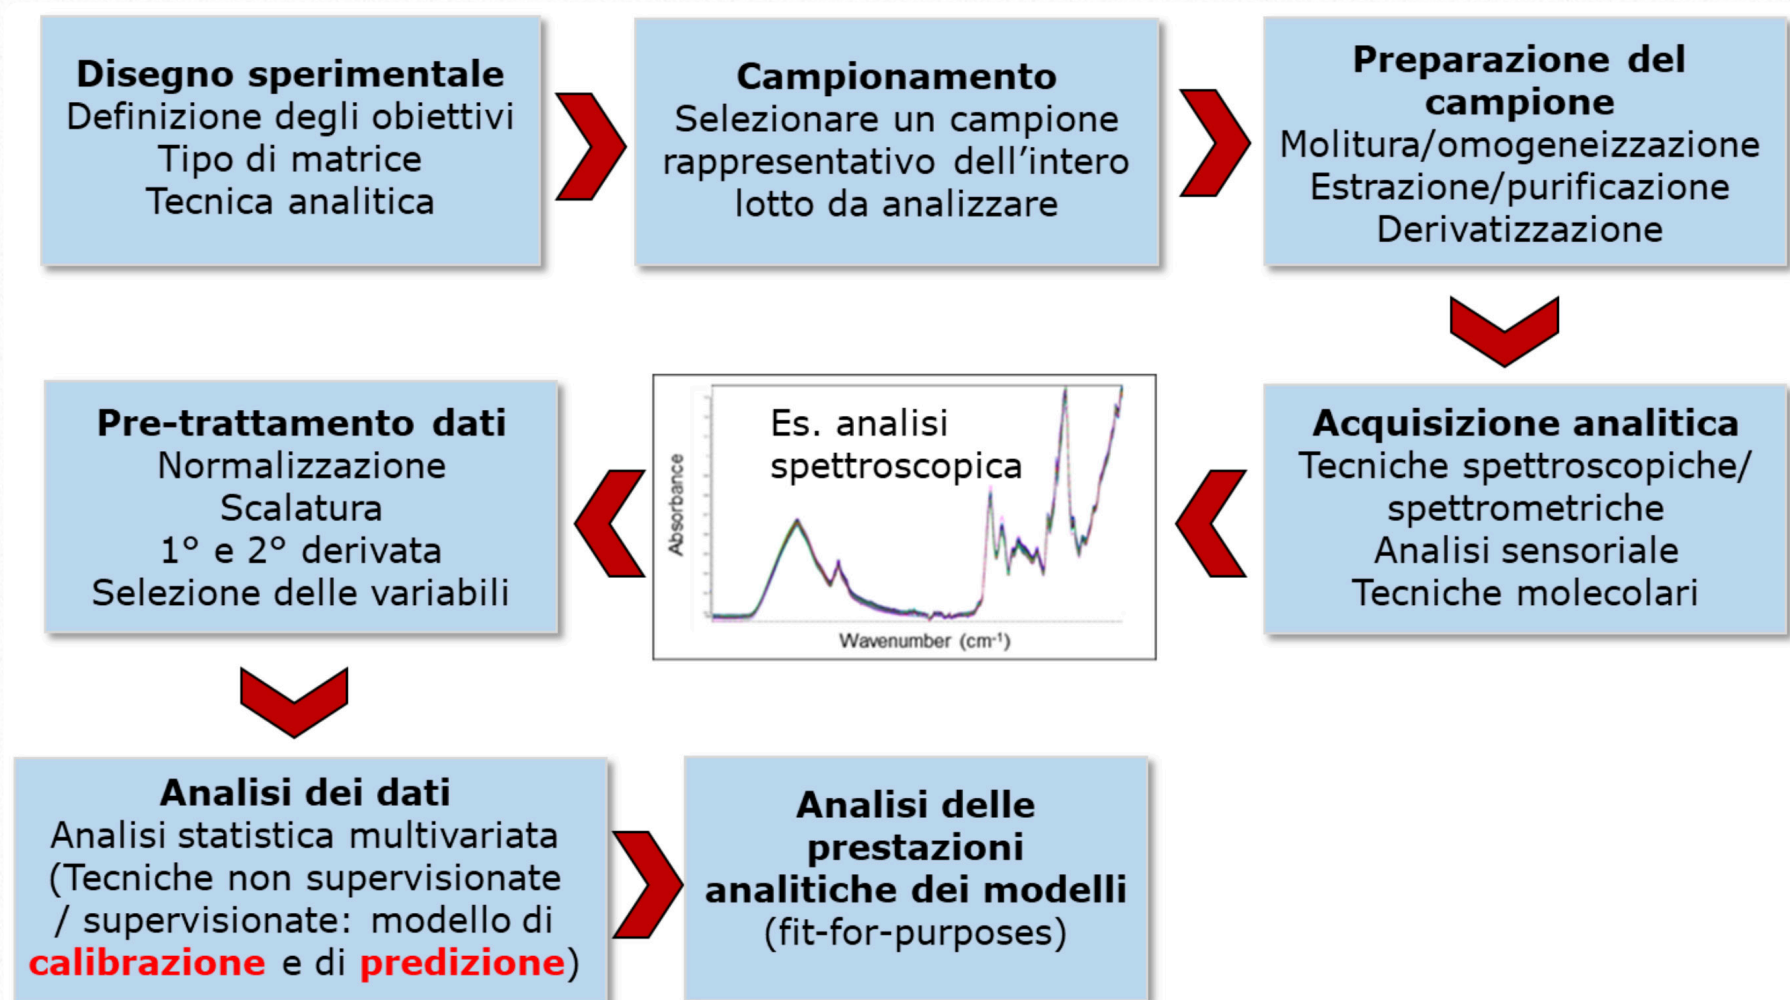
**Disegno sperimentale**
Definizione degli obiettivi
Tipo di matrice
Tecnica analitica

**Campionamento**
Selezionare un campione rappresentativo dell'intero lotto da analizzare

**Preparazione del campione**
Molitura/omogeneizzazione
Estrazione/purificazione
Derivatizzazione

**Acquisizione analitica**
Tecniche spettroscopiche/ spettrometriche
Analisi sensoriale
Tecniche molecolari

Es. analisi spettroscopica
Absorbance
Wavenumber (cm$^{-1}$)

**Pre-trattamento dati**
Normalizzazione
Scalatura
1° e 2° derivata
Selezione delle variabili

**Analisi dei dati**
Analisi statistica multivariata (Tecniche non supervisionate / supervisionate: modello di calibrazione e di predizione)

**Analisi delle prestazioni analitiche dei modelli**
(fit-for-purposes)